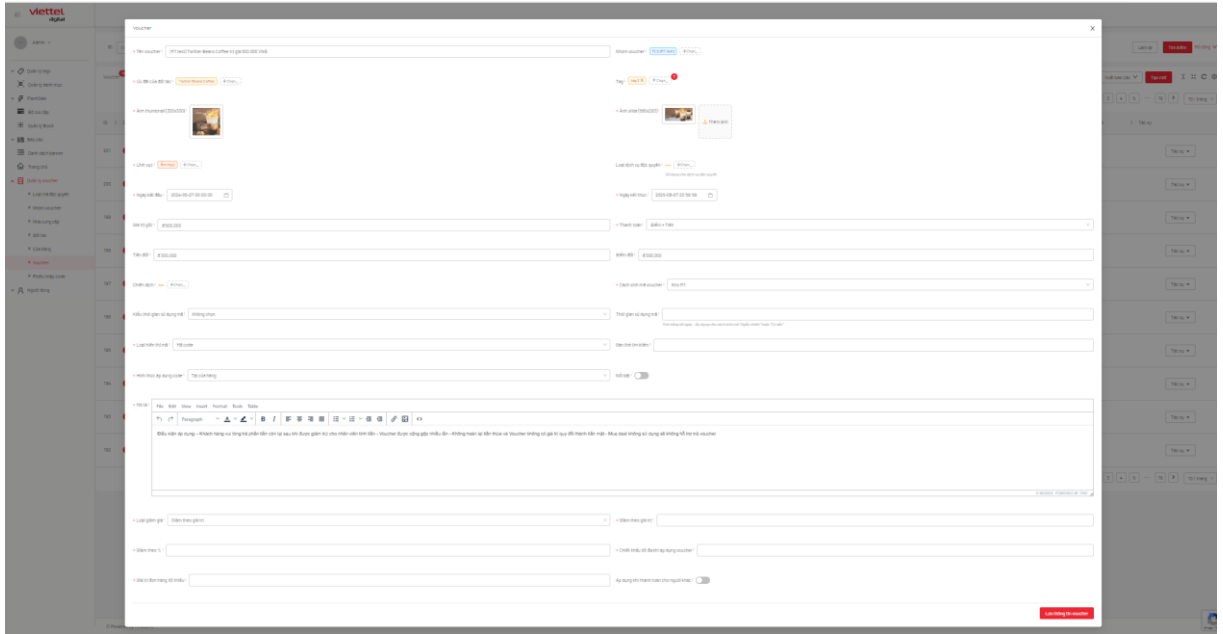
Viettel digital

Voucher

* Tên voucher: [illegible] Coffee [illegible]

Nhóm voucher: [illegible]

* Cửa hàng: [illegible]

Tag: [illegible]

* Ảnh thumbnail (300x300):

* Ảnh slide (1000x300):

Thêm ảnh

* Lĩnh vực: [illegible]

Loại định vụ đặc quyền: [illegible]

* Ngày bắt đầu: 2024-05-07 00:00:00

* Ngày kết thúc: 2025-05-07 23:59:59

Giá trị gốc: 8.000.000

* Thanh toán: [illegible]

Tiền đổi: 8.000.000

Điểm đổi: 8.000.000

Chiến dịch: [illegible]

* Cách sinh mã voucher: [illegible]

Kiểu thời gian sử dụng mã: Không chọn

Thời gian sử dụng mã:

* Loại hiển thị mã: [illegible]

Giá thể tìm kiếm:

* Hình thức áp dụng code: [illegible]

Nổi bật:

* Mô tả

File Edit View Insert Format Tools Table

Paragraph

Điều kiện áp dụng: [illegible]

* Loại giảm giá: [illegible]

* Điểm theo giá trị:

* Điểm theo %:

* Chiết khấu tối đa: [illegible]

* Giá trị đơn hàng tối thiểu:

Áp dụng khi thanh toán cho người khác:

Lưu thông tin voucher